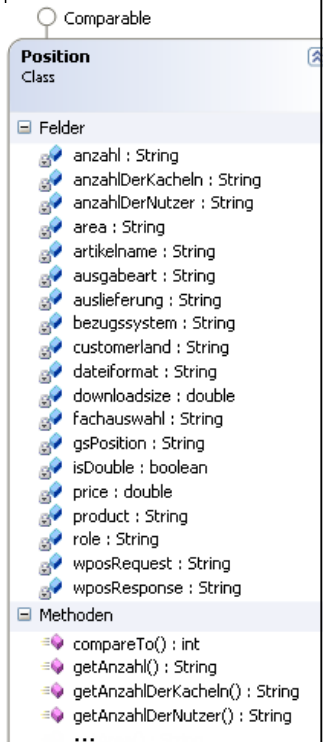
Comparable

Position
Class

Felder

anzahl : String
anzahlDerKacheln : String
anzahlDerNutzer : String
area : String
artikelname : String
ausgabeart : String
auslieferung : String
bezugssystem : String
customerland : String
dateiformat : String
downloadsize : double
fachauswahl : String
gsPosition : String
isDouble : boolean
price : double
product : String
role : String
wposRequest : String
wposResponse : String

Methoden

compareTo() : int
getAnzahl() : String
getAnzahlDerKacheln() : String
getAnzahlDerNutzer() : String
...